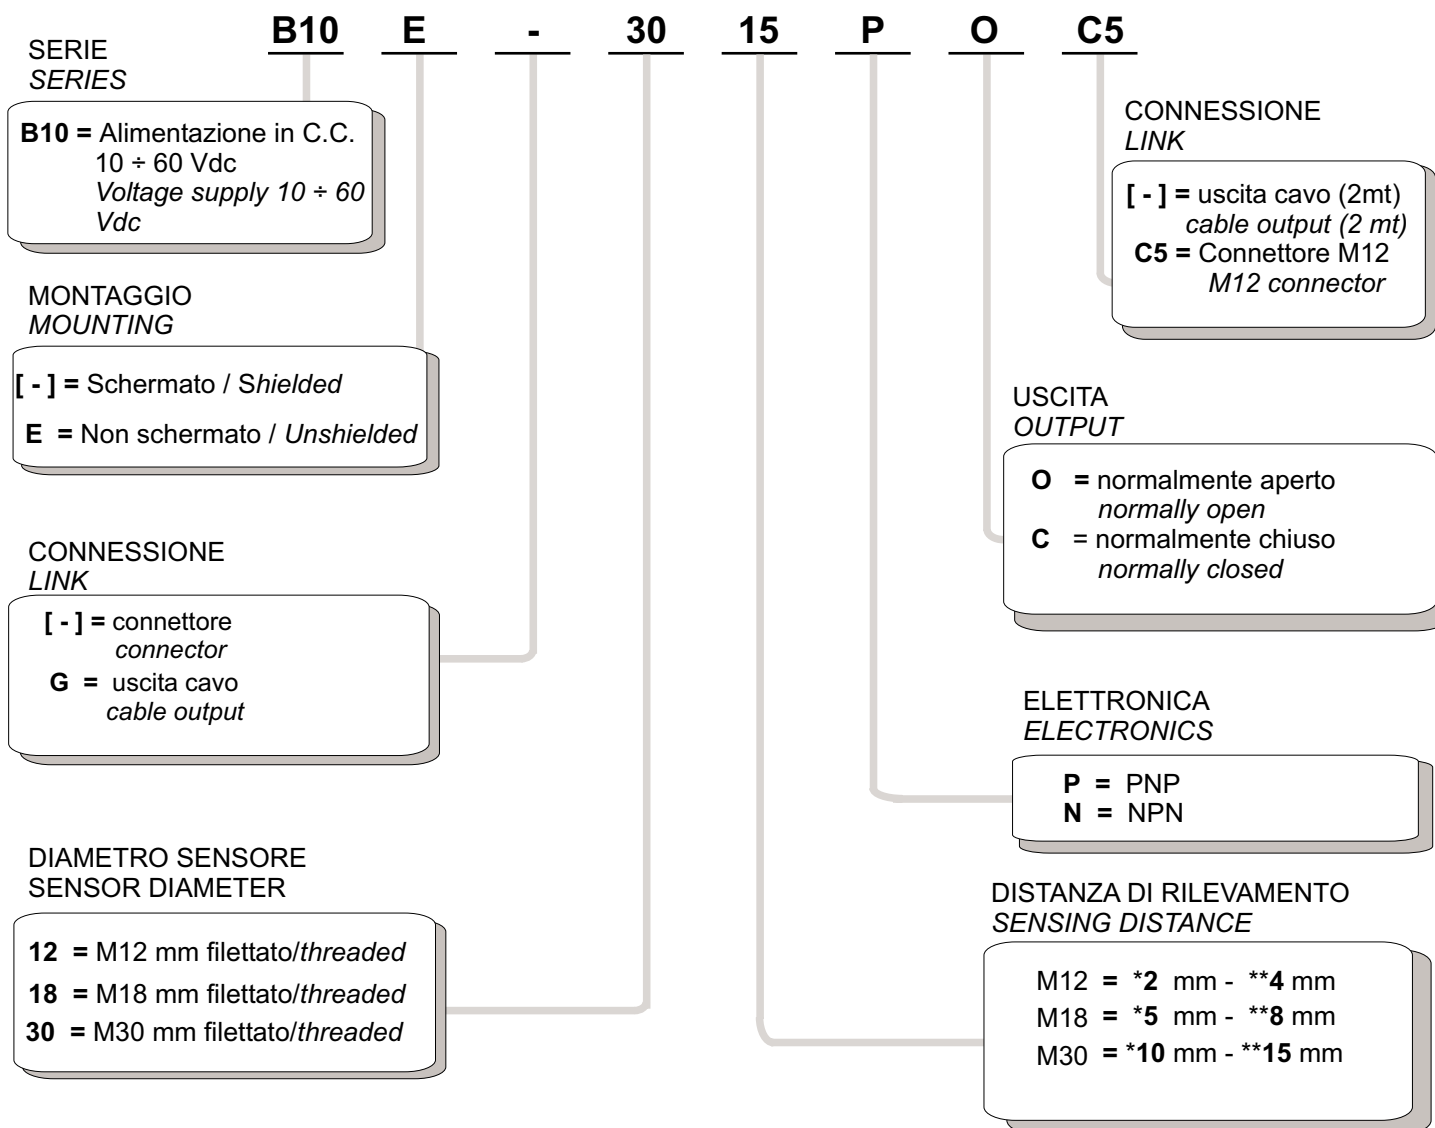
B10 E - 30 15 P O C5

SERIE
*SERIES*

**B10 =** Alimentazione in C.C. 10 ÷ 60 Vdc
*Voltage supply 10 ÷ 60 Vdc*

MONTAGGIO
*MOUNTING*

**[ - ] =** Schermato / *Shielded*
**E =** Non schermato / *Unshielded*

CONNESSIONE
*LINK*

**[ - ] =** connettore
*connector*
**G =** uscita cavo
*cable output*

DIAMETRO SENSORE
SENSOR DIAMETER

**12 =** M12 mm filettato/*threaded*
**18 =** M18 mm filettato/*threaded*
**30 =** M30 mm filettato/*threaded*

CONNESSIONE
*LINK*

**[ - ] =** uscita cavo (2mt)
*cable output (2 mt)*
**C5 =** Connettore M12
*M12 connector*

USCITA
*OUTPUT*

**O =** normalmente aperto
*normally open*
**C** = normalmente chiuso
*normally closed*

ELETTRONICA
*ELECTRONICS*

**P =** PNP
**N =** NPN

DISTANZA DI RILEVAMENTO
*SENSING DISTANCE*

M12 **=** \***2** mm - \*\***4** mm
M18 **=** \***5** mm - \*\***8** mm
M30 **=** \***10** mm - \*\***15** mm